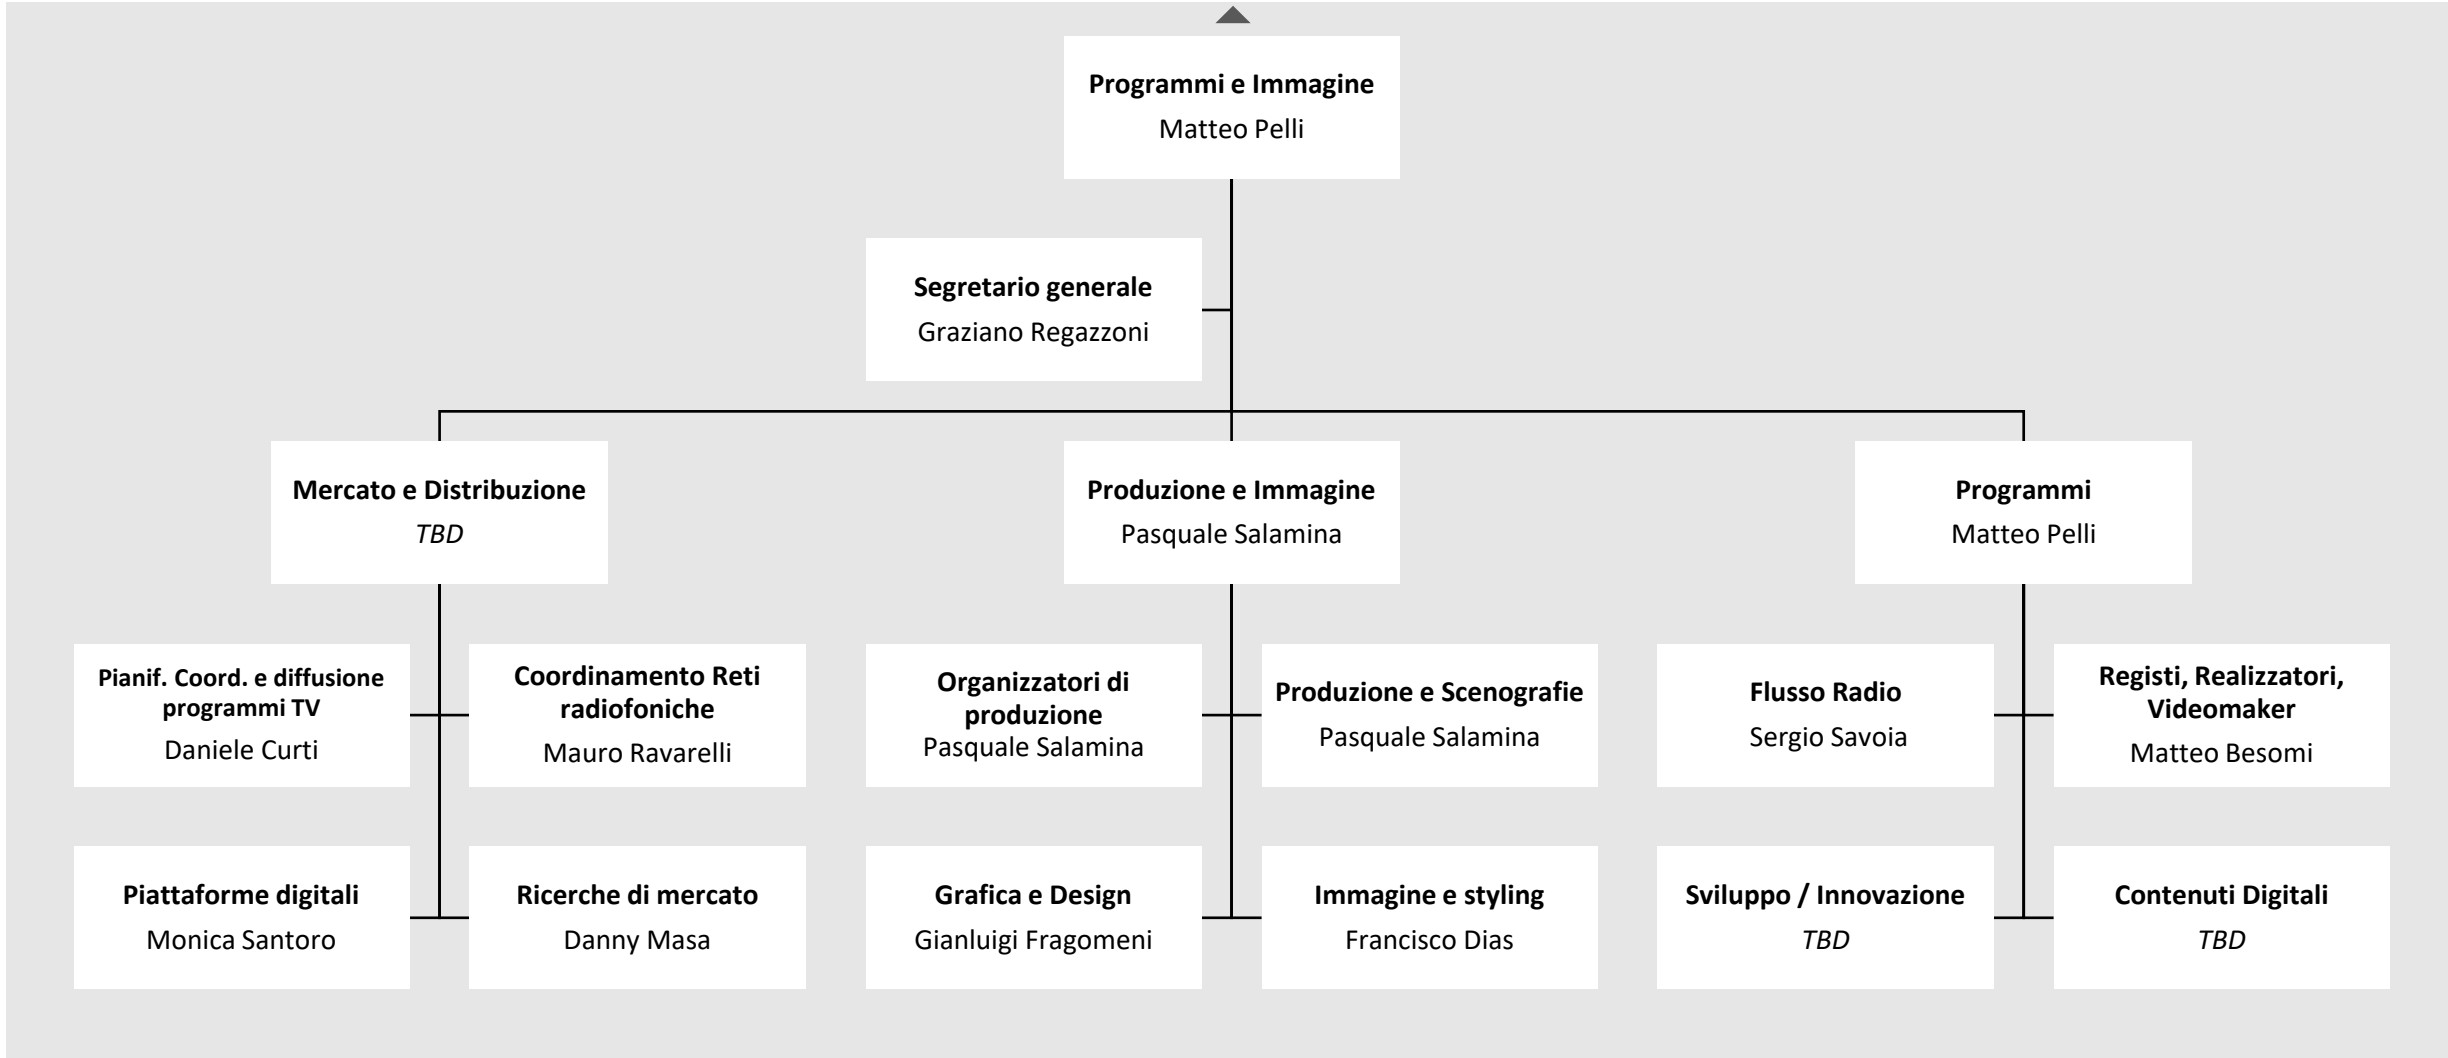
Programmi e Immagine
Matteo Pelli

Segretario generale
Graziano Regazzoni

Mercato e Distribuzione
*TBD*

Produzione e Immagine
Pasquale Salamina

Programmi
Matteo Pelli

Pianif. Coord. e diffusione programmi TV
Daniele Curti

Coordinamento Reti radiofoniche
Mauro Ravarelli

Piattaforme digitali
Monica Santoro

Ricerche di mercato
Danny Masa

Organizzatori di produzione
Pasquale Salamina

Produzione e Scenografie
Pasquale Salamina

Grafica e Design
Gianluigi Fragomeni

Immagine e styling
Francisco Dias

Flusso Radio
Sergio Savoia

Registi, Realizzatori, Videomaker
Matteo Besomi

Sviluppo / Innovazione
*TBD*

Contenuti Digitali
*TBD*